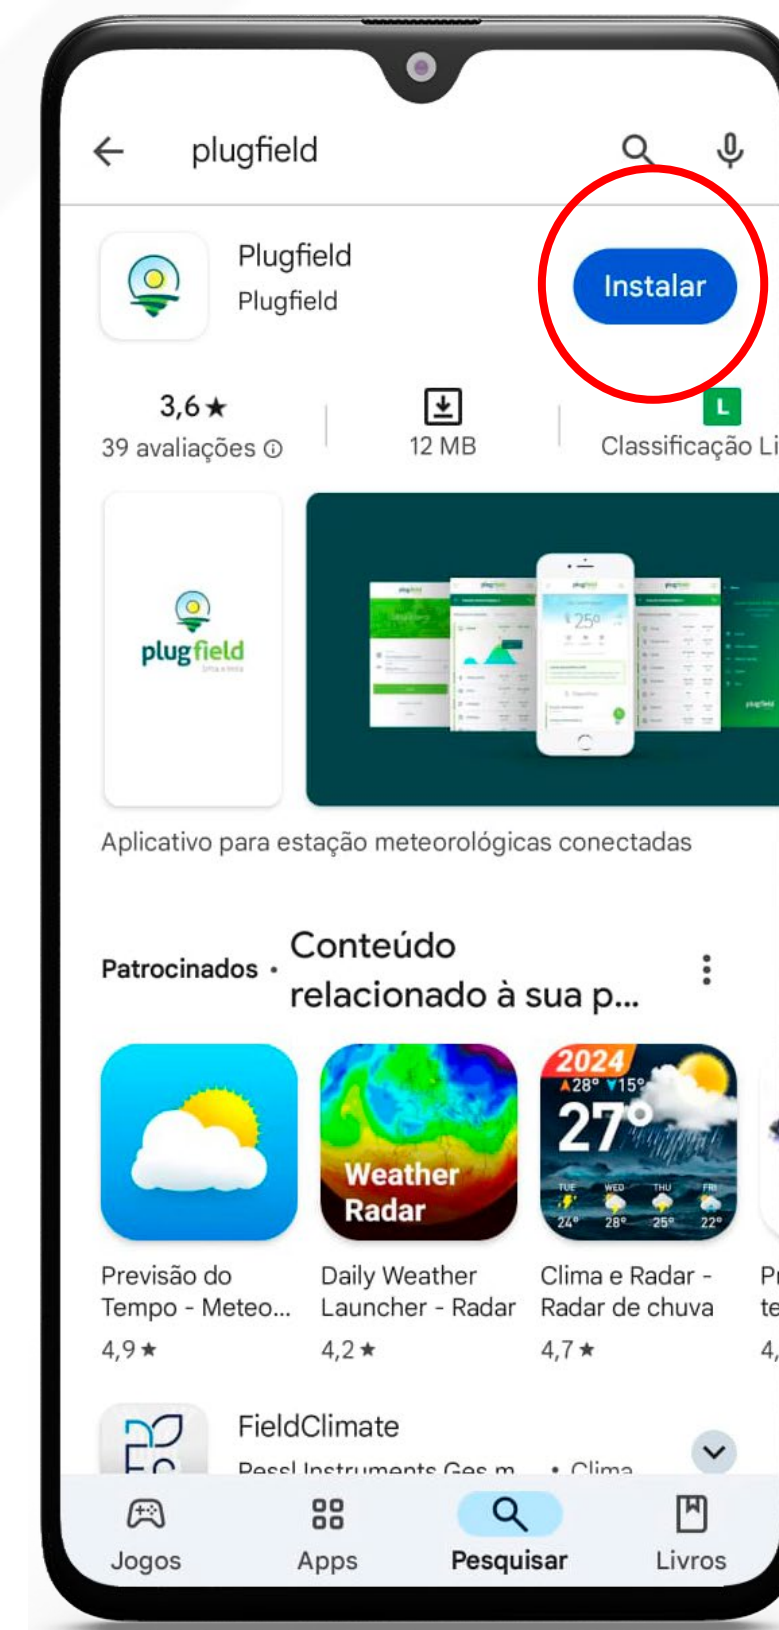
plugfield

Plugfield
Plugfield

Instalar

3,6★
39 avaliações ⓘ

12 MB

L
Classificação Li

plugfield

Aplicativo para estação meteorológicas conectadas

Patrocinados • Conteúdo relacionado à sua p...

Weather Radar

2024
▲28° ▼15°
27°
TUE WED THU FRI
24° 28° 25° 22°

Previsão do Tempo - Meteo...
4,9★

Daily Weather Launcher - Radar
4,2★

Clima e Radar - Radar de chuva
4,7★

Pr
te
4,

FieldClimate
Pessl Instruments Ges.m. • Clima

Jogos
Apps
Pesquisar
Livros